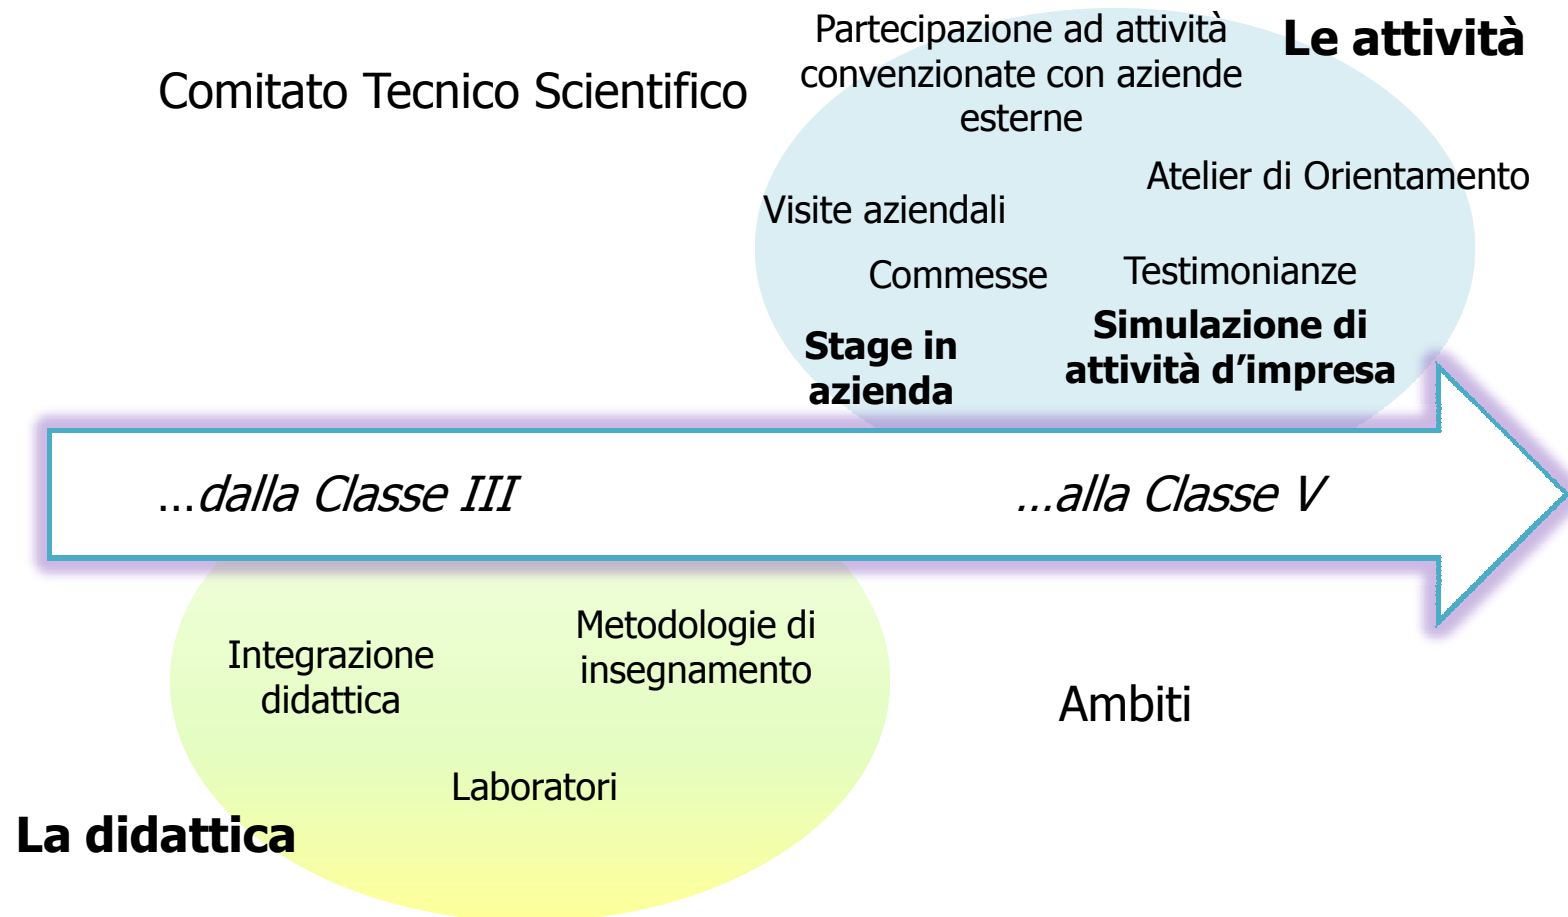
Comitato Tecnico Scientifico

Partecipazione ad attività convenzionate con aziende esterne

Le attività

Atelier di Orientamento

Visite aziendali

Commesse

Testimonianze

Stage in azienda

Simulazione di attività d'impresa

…dalla Classe III

…alla Classe V

Integrazione didattica

Metodologie di insegnamento

Ambiti

Laboratori

La didattica